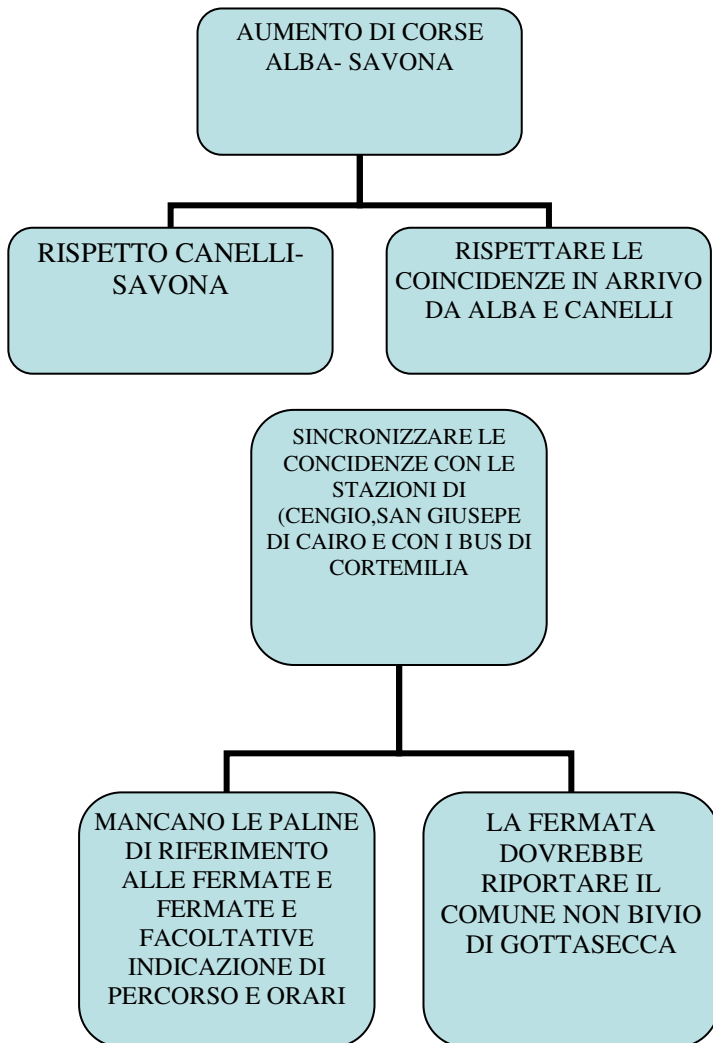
AUMENTO DI CORSE ALBA- SAVONA

RISPETTO CANELLI-SAVONA

RISPETTARE LE COINCIDENZE IN ARRIVO DA ALBA E CANELLI

SINCRONIZZARE LE CONCIDENZE CON LE STAZIONI DI (CENGIO,SAN GIUSEPE DI CAIRO E CON I BUS DI CORTEMILIA

MANCANO LE PALINE DI RIFERIMENTO ALLE FERMATE E FERMATE E FACOLTATIVE INDICAZIONE DI PERCORSO E ORARI

LA FERMATA DOVREBBE RIPORTARE IL COMUNE NON BIVIO DI GOTTASECCA